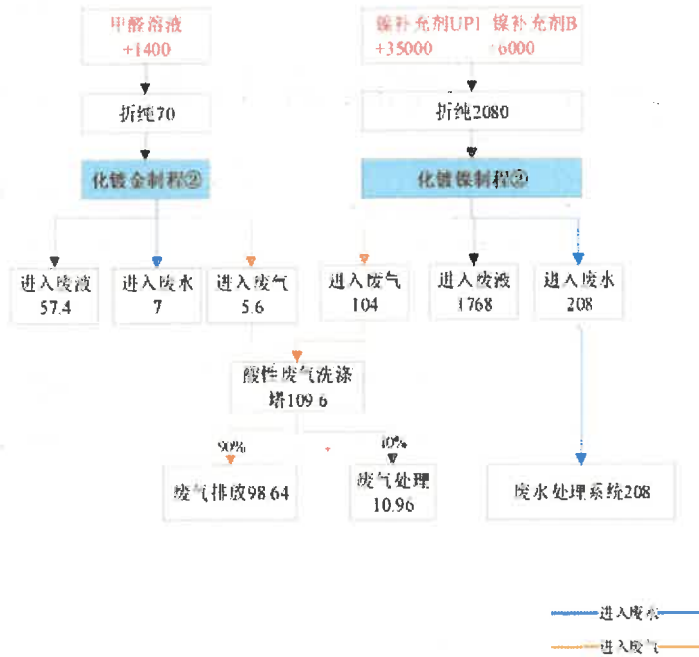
甲醛溶液
+1400

镍补充剂UP1 镍补充剂B
+35000 +6000

折纯70

折纯2080

化镀金制程②

化镀镍制程②

进入废液
57.4

进入废水
7

进入废气
5.6

进入废气
104

进入废液
1768

进入废水
208

酸性废气洗涤塔109.6

90%

10%

废气排放98.64

废气处理
10.96

废水处理系统208

进入废水

进入废气